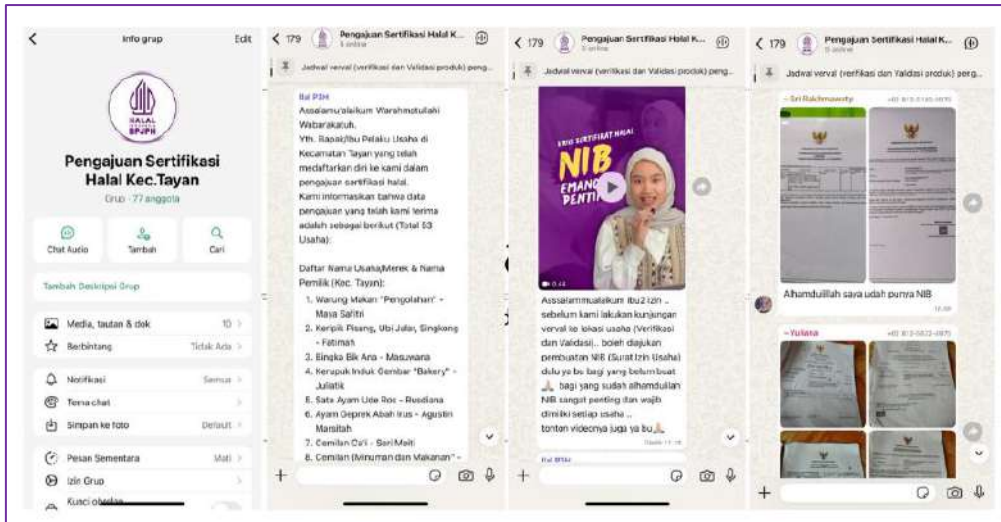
Info grup
Edit

HALAL INDONESIA BPJPH

Pengajuan Sertifikasi Halal Kec.Tayan
Grup · 77 anggota

Chat Audio
Tambah
Cari

Tambah Deskripsi Grup

Media, tautan & dok 10
Berbintang Tidak Ada
Notifikasi Semua
Tema chat
Simpan ke foto Default
Pesan Sementara Mati
Izin Grup
Kunci obrolan

179
Pengajuan Sertifikasi Halal K...
Jadwal verval (verifikasi dan Validasi produk) peng...

Ibl PIM
Assalamu'alaikum Warahmatullahi Wabarakatuh.
Yth. Bapak/Ibu Pelaku Usaha di Kecamatan Tayan yang telah mendaftarkan diri ke kami dalam pengajuan sertifikasi halal.
Kami informasikan bahwa data pengajuan yang telah kami terima adalah sebagai berikut (Total 53 Usaha):

Daftar Nama Usaha/Merek & Nama Pemilik (Kec. Tayan):

1. Warung Makan "Pengolahan" - Maya Safitri
2. Keripik Pisang, Ubi Jalar, Singkong - Fatimah
3. Bingka Bik Ana - Masuwara
4. Kerupuk Induk Cembar "Bakery" - Juliatik
5. Sate Ayam Ude Roc - Rusdiana
6. Ayam Geprek Abah Irus - Agustin Marsitah
7. Cemilan Ca'il - Sari Maiti
8. Cemilan (Minuman dan Makanan) -

179
Pengajuan Sertifikasi Halal K...
Jadwal verval (verifikasi dan Validasi produk) peng...

ERIO SERTIFIKAT HALAL
NIB
EMANG PENTI

Assalammualaikum ibu2 izin .. sebelum kami lakukan kunjungan verval ke lokasi usaha (Verifikasi dan Validasi).. boleh diajukan pembuatan NIB (Surat Izin Usaha) dulu ya bu bagi yang belum buat bagi yang sudah alhamdulillah NIB sangat penting dan wajib dimiliki setiap usaha ..
tonton videonya juga ya bu

179
Pengajuan Sertifikasi Halal K...
Jadwal verval (verifikasi dan Validasi produk) peng...

~ Sri Rahmawaty
Alhamdulillah saya udah punya NIB
~ Yuliana